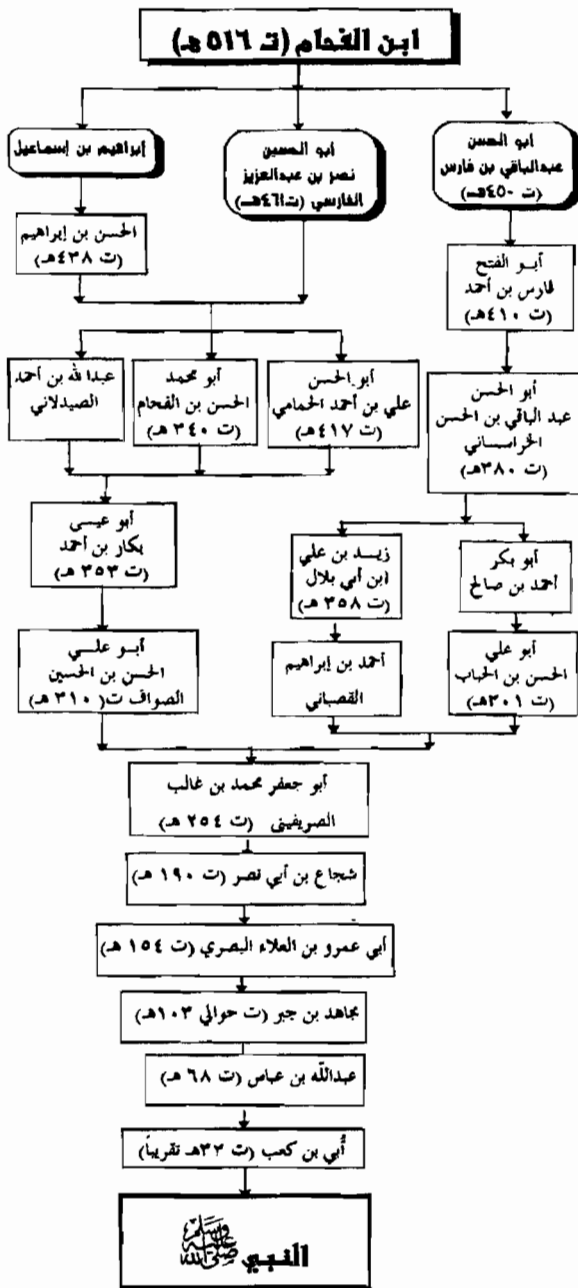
ابن الفحام (ت ٥١٦ هـ)

أبو الحسن عبدالباقي بن فارس (ت ٤٥٠هـ)

أبو الحسين نصر بن عبدالعزيز الفارسي (ت٤٦١هـ)

إبراهيم بن إسماعيل

الحسن بن إبراهيم (ت ٤٣٨هـ)

أبـو الفتح فارس بن أحمد (ت ٤١٠هـ)

أبو الحسن علي بن أحمد الحمامي (ت ٤١٧ هـ)

أبو محمد الحسن بن الفحام (ت ٣٤٠ هـ)

عبدالله بن أحمد الصيدلاني

أبو الحسن عبد الباقي بن الحسن الخراساني (ت ٣٨٠هـ)

أبو عيسى بكار بن أحمد (ت ٣٥٣ هـ)

أبو بكر أحمد بن صالح

زيـد بن علي ابن أبي بلال (ت ٣٥٨ هـ)

أبـو علـي الحسن بن الحسين الصواف ت( ٣١٠ هـ)

أحمد بن إبراهيم القصباني

أبو علي الحسن بن الحباب (ت ٣٠١هـ)

أبو جعفر محمد بن غالب الصريفيني (ت ٢٥٤ هـ)

شجاع بن أبي نصر (ت ١٩٠ هـ)

أبي عمرو بن العلاء البصري (ت ١٥٤ هـ)

مجاهد بن جبر (ت حوالي ١٠٣هـ)

عبدالله بن عباس (ت ٦٨ هـ)

أُبي بن كعب (ت ٣٢هـ تقريباً)

النبي صلى الله عليه وسلم